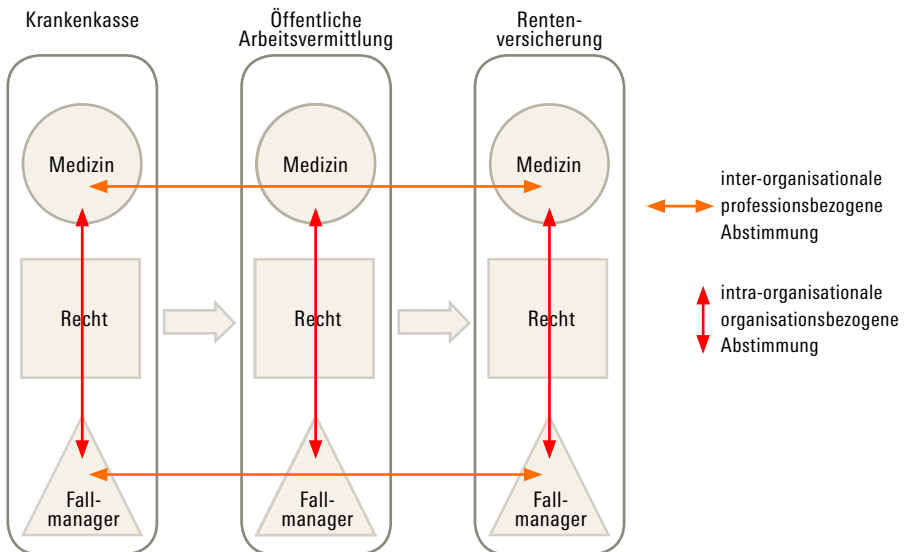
Krankenkasse

Öffentliche Arbeitsvermittlung

Renten-
versicherung

Medizin

Medizin

Medizin

Recht

Recht

Recht

Fall-
manager

Fall-
manager

Fall-
manager

inter-organisationale professionsbezogene Abstimmung

intra-organisationale organisationsbezogene Abstimmung